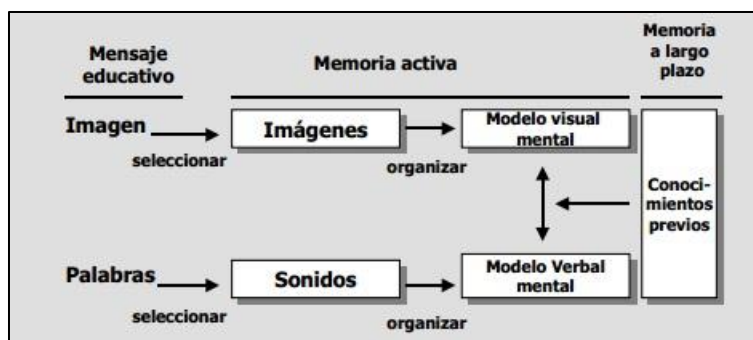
Mensaje educativo

Memoria activa

Memoria a largo plazo

Imagen

seleccionar

Imágenes

organizar

Modelo visual mental

Conocimientos previos

Palabras

seleccionar

Sonidos

organizar

Modelo Verbal mental